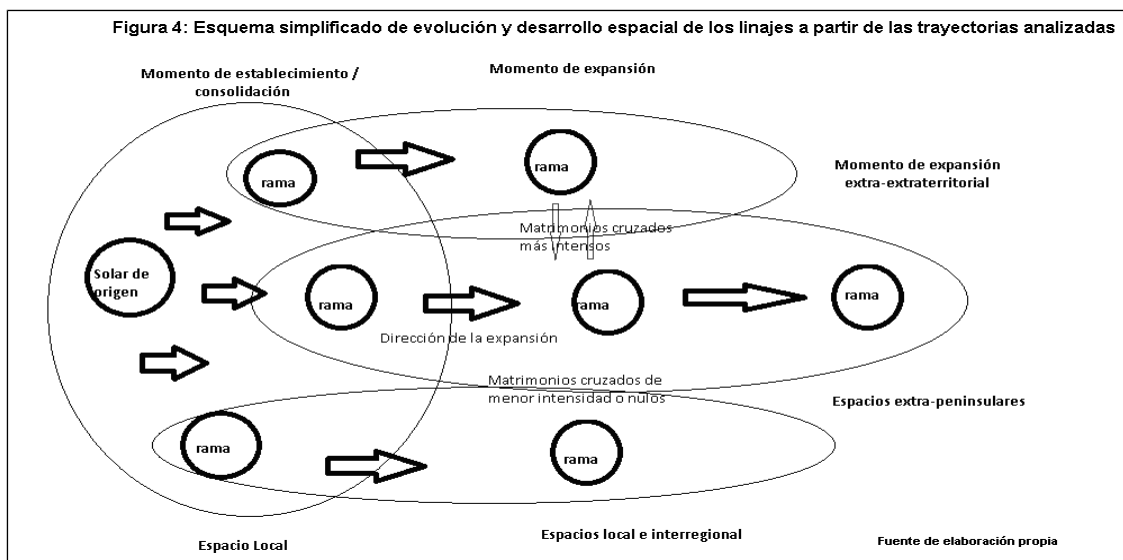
Figura 4: Esquema simplificado de evolución y desarrollo espacial de los linajes a partir de las trayectorias analizadas

Momento de establecimiento / consolidación

Momento de expansión

rama

rama

Momento de expansión extra-extraterritorial

Matrimonios cruzados más intensos

Solar de origen

rama

rama

rama

Dirección de la expansión

Matrimonios cruzados de menor intensidad o nulos

Espacios extra-peninsulares

rama

rama

Espacio Local

Espacios local e interregional

Fuente de elaboración propia